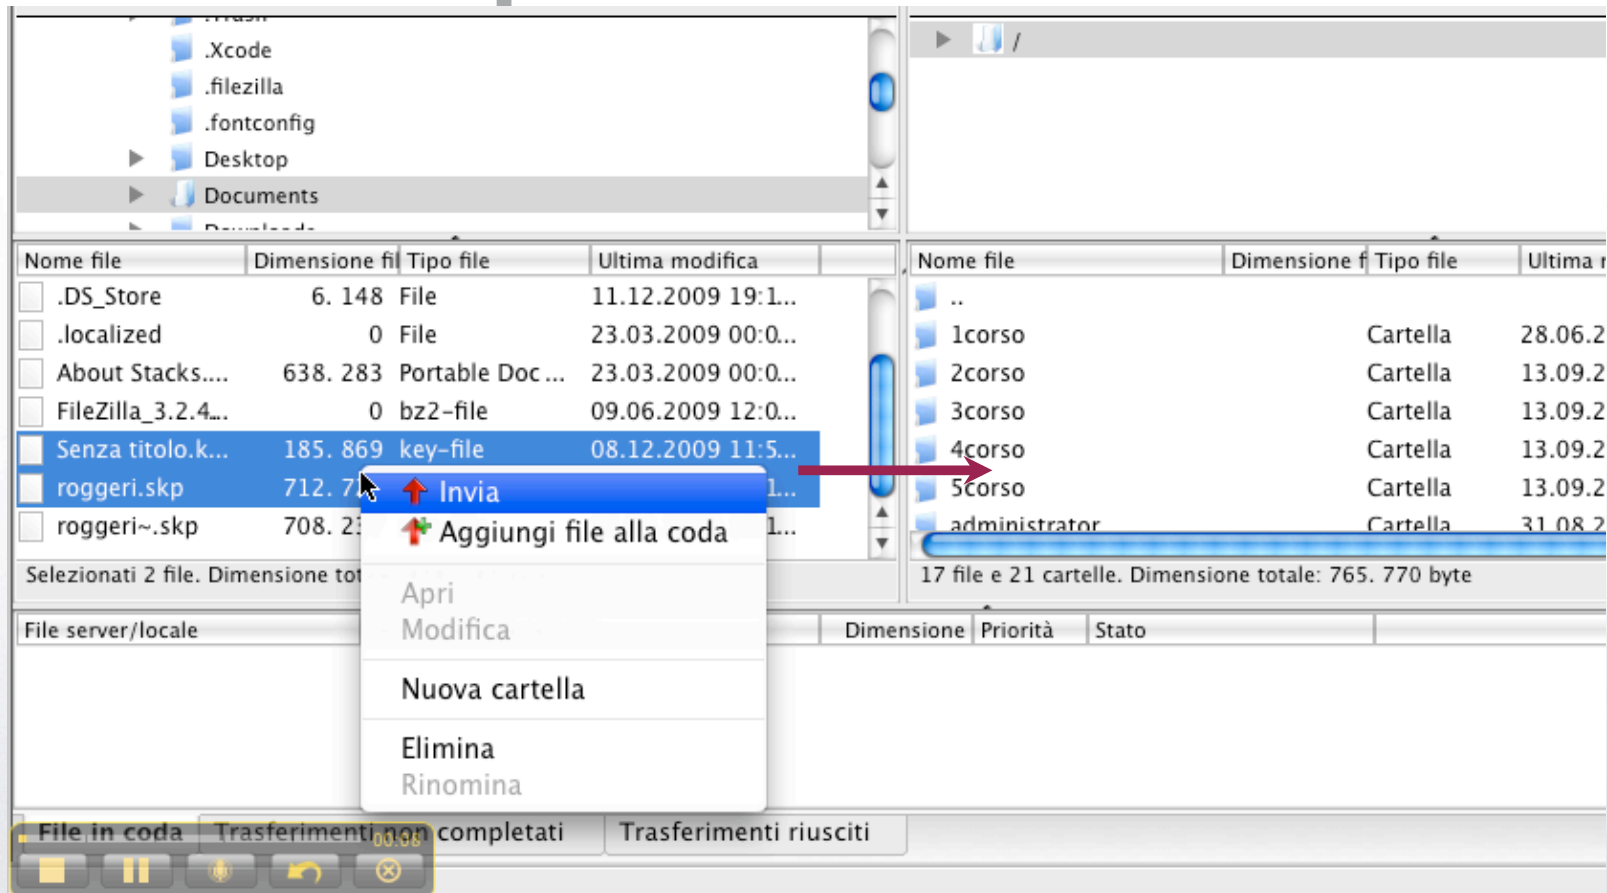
.Xcode
.filezilla
.fontconfig
Desktop
Documents

/

| Nome file | Dimensione fil | Tipo file | Ultima modifica |
|---|---|---|---|
| .DS_Store | 6. 148 | File | 11.12.2009 19:1... |
| .localized | 0 | File | 23.03.2009 00:0... |
| About Stacks.... | 638. 283 | Portable Doc ... | 23.03.2009 00:0... |
| FileZilla_3.2.4... | 0 | bz2-file | 09.06.2009 12:0... |
| Senza titolo.k... | 185. 869 | key-file | 08.12.2009 11:5... |
| roggeri.skp | 712. 7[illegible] | | 1... |
| roggeri~.skp | 708. 2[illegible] | | 1... |

Selezionati 2 file. Dimensione tot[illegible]

| Nome file | Dimensione f | Tipo file | Ultima r |
|---|---|---|---|
| .. | | | |
| 1corso | | Cartella | 28.06.2 |
| 2corso | | Cartella | 13.09.2 |
| 3corso | | Cartella | 13.09.2 |
| 4corso | | Cartella | 13.09.2 |
| 5corso | | Cartella | 13.09.2 |
| administrator | | Cartella | 31.08.2 |

17 file e 21 cartelle. Dimensione totale: 765. 770 byte

Invia
Aggiungi file alla coda
Apri
Modifica
Nuova cartella
Elimina
Rinomina

File server/locale | Dimensione | Priorità | Stato

File in coda | Trasferimenti non completati | Trasferimenti riusciti

00:08